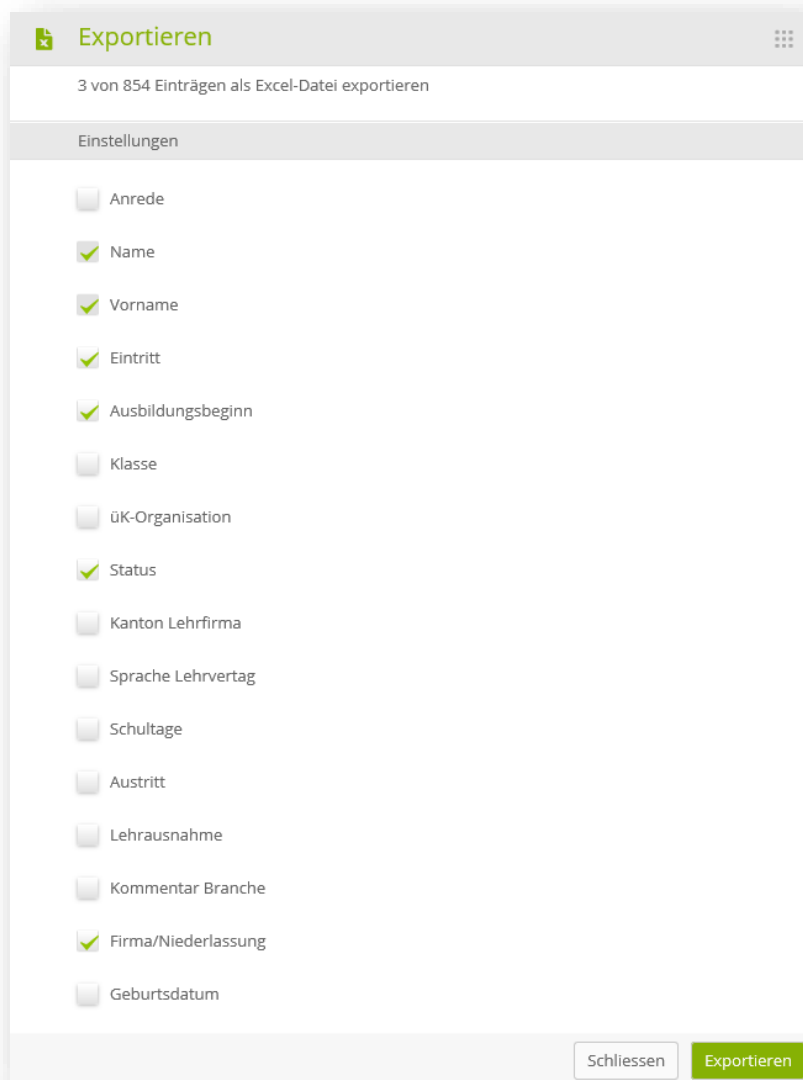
Exportieren

3 von 854 Einträgen als Excel-Datei exportieren

Einstellungen

Anrede

Name

Vorname

Eintritt

Ausbildungsbeginn

Klasse

üK-Organisation

Status

Kanton Lehrfirma

Sprache Lehrvertag

Schultage

Austritt

Lehrausnahme

Kommentar Branche

Firma/Niederlassung

Geburtsdatum

Schliessen

Exportieren